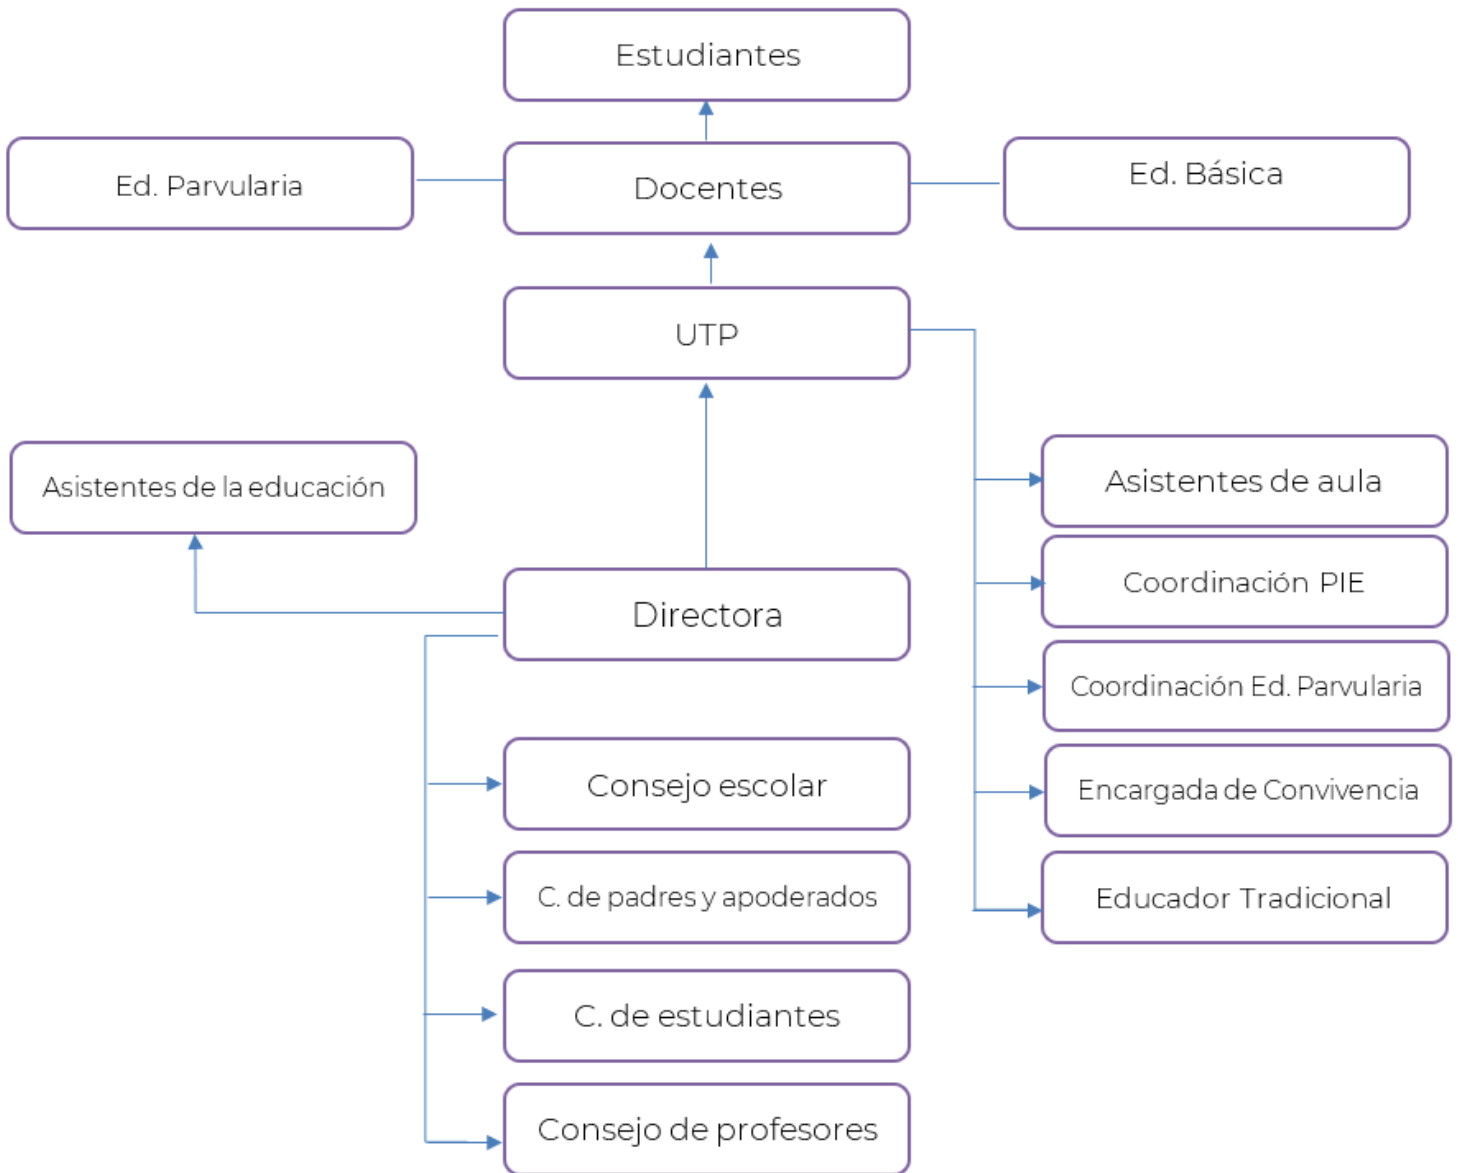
Estudiantes

Ed. Parvularia

Docentes

Ed. Básica

UTP

Asistentes de la educación

Asistentes de aula

Coordinación PIE

Directora

Coordinación Ed. Parvularia

Consejo escolar

Encargada de Convivencia

C. de padres y apoderados

Educador Tradicional

C. de estudiantes

Consejo de profesores